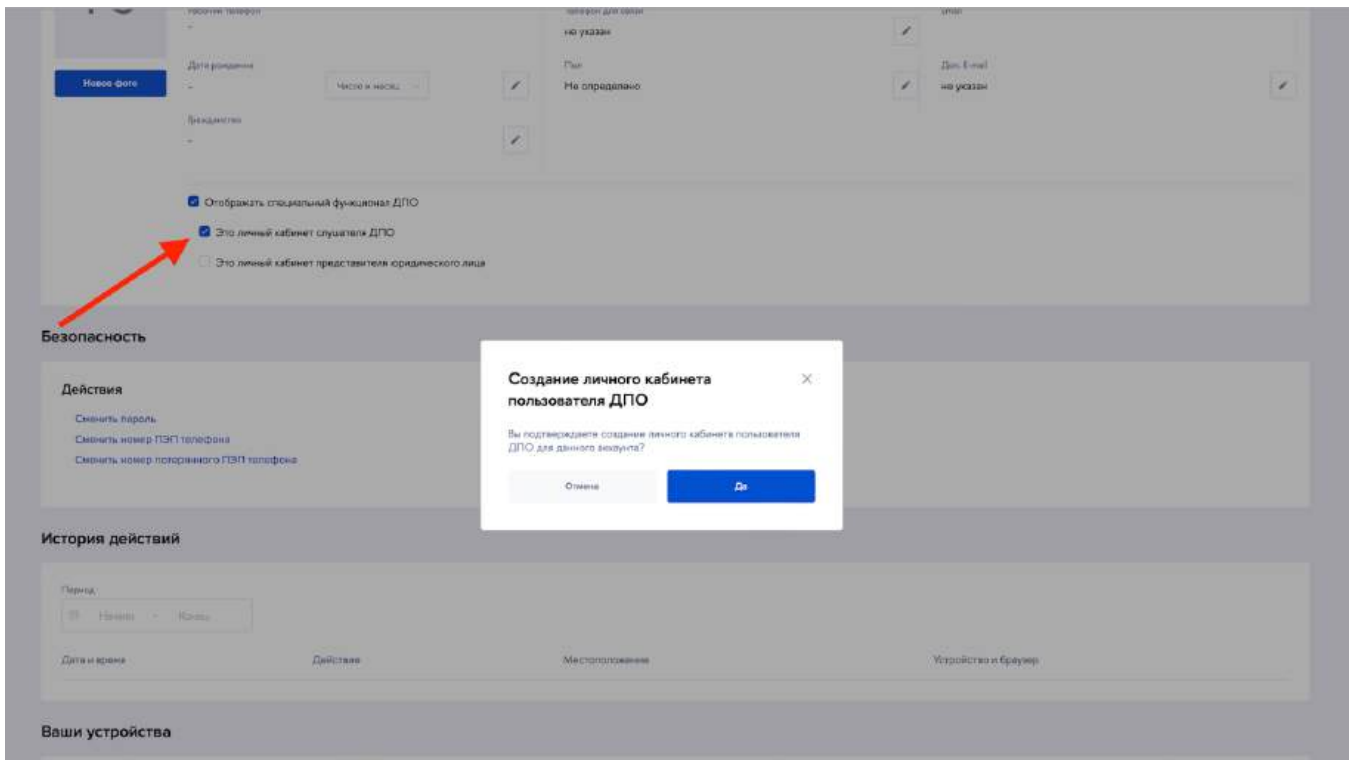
Рабочий телефон
-

Телефон для связи
не указан

Email

Новое фото

Дата рождения
-
Число и месяц

Пол
Не определено

Доп. E-mail
не указан

Гражданство
-

Отображать специальный функционал ДПО

Это личный кабинет слушателя ДПО

Это личный кабинет представителя юридического лица

Безопасность

Действия

Сменить пароль
Сменить номер ПЭП телефона
Сменить номер резервного ПЭП телефона

Создание личного кабинета пользователя ДПО

×

Вы подтверждаете создание личного кабинета пользователя ДПО для данного аккаунта?

Отмена
Да

История действий

Период
Начало - Конец

Дата и время
Действие
Местоположение
Устройство и браузер

Ваши устройства